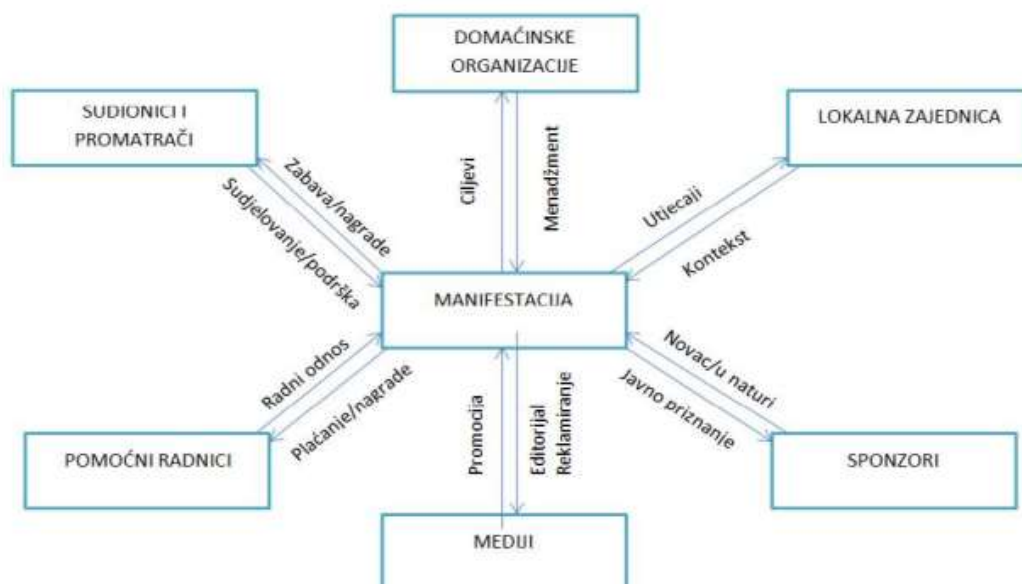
DOMAĆINSKE ORGANIZACIJE

SUDIONICI I PROMATRAČI

LOKALNA ZAJEDNICA

Zabava/nagrade

Sudjelovanje/podrška

Ciljevi

Menadžment

Utjecaji

Kontekst

MANIFESTACIJA

Radni odnos

Plaćanje/nagrade

Promocija

Editorijal Reklamiranje

Novac/u naturi

Javno priznanje

POMOĆNI RADNICI

SPONZORI

MEDIJI